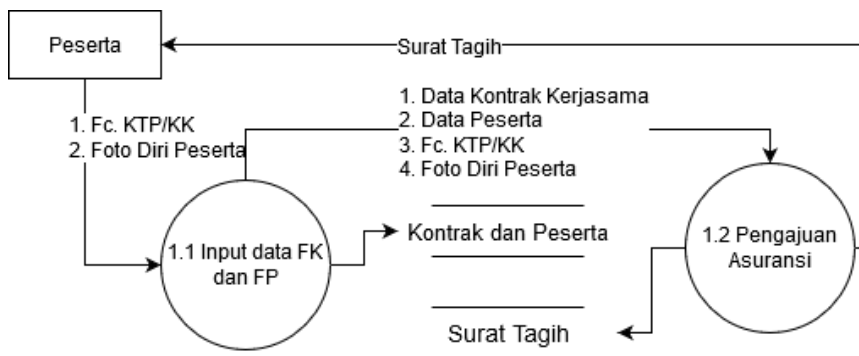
Peserta

Surat Tagih

1. Fc. KTP/KK
2. Foto Diri Peserta

1. Data Kontrak Kerjasama
2. Data Peserta
3. Fc. KTP/KK
4. Foto Diri Peserta

1.1 Input data FK dan FP

Kontrak dan Peserta

1.2 Pengajuan Asuransi

Surat Tagih